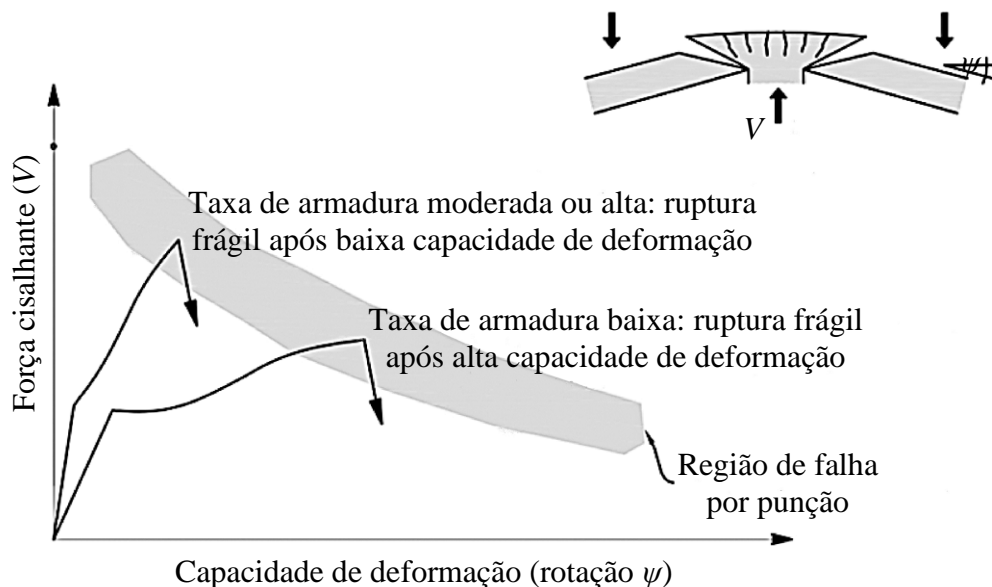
$\psi$

$V$

Força cisalhante ($V$)

Taxa de armadura moderada ou alta: ruptura frágil após baixa capacidade de deformação

Taxa de armadura baixa: ruptura frágil após alta capacidade de deformação

Região de falha por punção

Capacidade de deformação (rotação $\psi$)